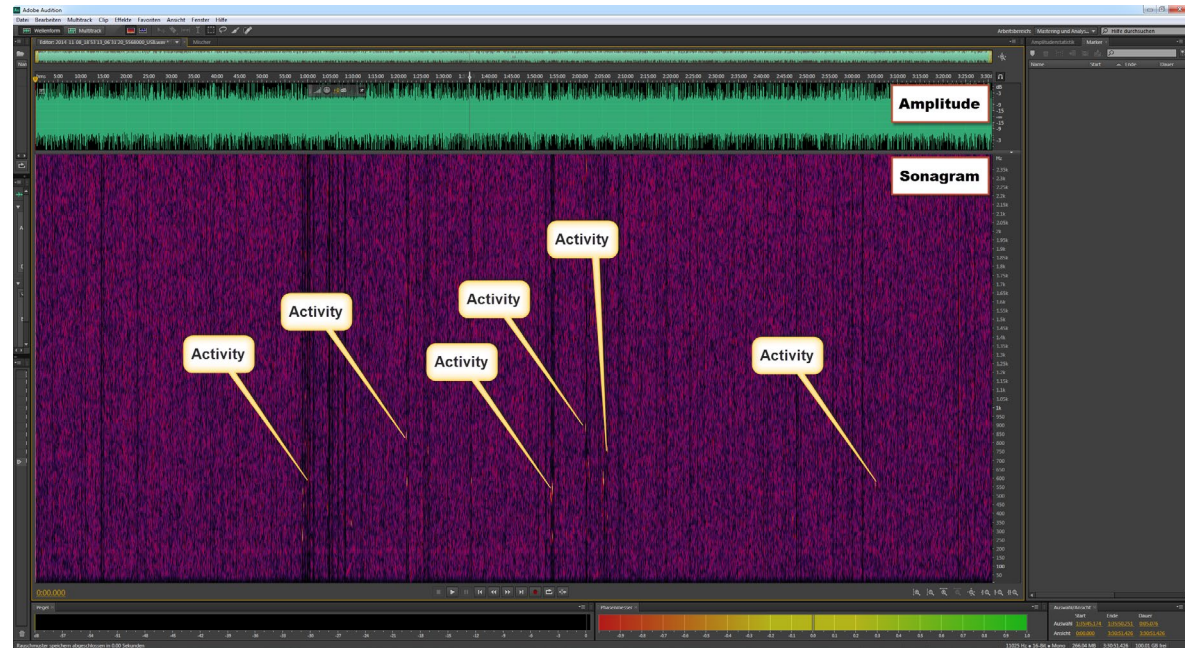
Adobe Audition

Datei Bearbeiten Multitrack Clip Effekte Favoriten Ansicht Fenster Hilfe

Wellenform Multitrack

Arbeitsbereich: Mastering und Analyse Hilfe durchsuchen

Editor: 2014-11-08_18 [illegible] Mischer

Amplitudenstatistik Marker

Name Start Ende Dauer

Amplitude

Sonagram

Activity

Activity

Activity

Activity

Activity

Activity

0:00.000

Pegel

Phasenmesser

Auswahl/Ansicht

Start Ende Dauer

Auswahl

Ansicht 0:00.000

Rauschmuster speichern abgeschlossen in 0,00 Sekunden

11025 Hz • 16-Bit • Mono